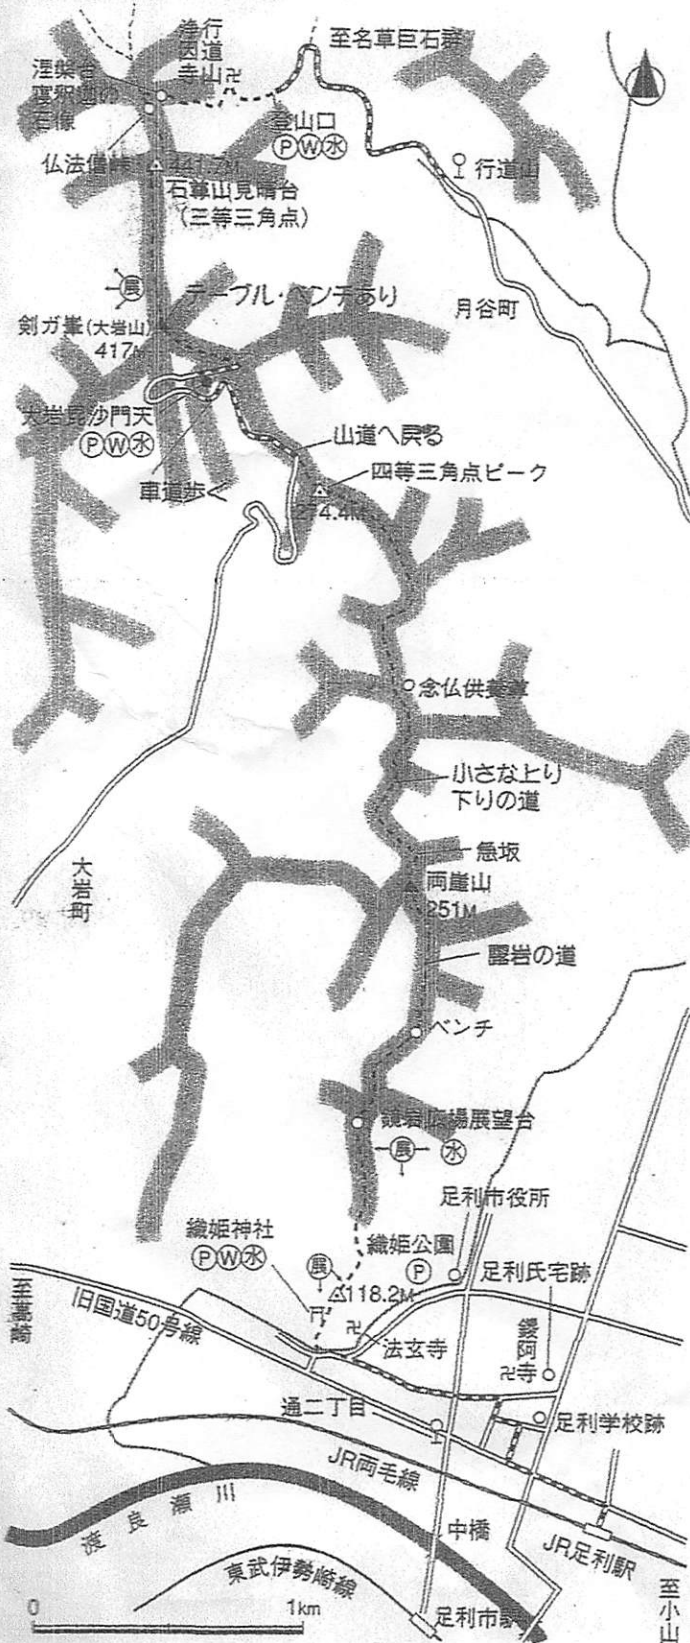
浄因寺
行道山
卍
至名草巨石群
涅槃台
寝釈迦の
石像
登山口
Ⓟ Ⓦ 水
仏法僧峠
441.7M
石尊山見晴台
(三等三角点)
行道山
展
テーブル・ベンチあり
月谷町
剣ガ峯(大岩山)
417M
大岩毘沙門天
Ⓟ Ⓦ 水
山道へ戻る
四等三角点ピーク
274.4M
車道歩く
念仏供養塔
小さな上り
下りの道
大岩町
急坂
両崖山
251M
露岩の道
ベンチ
織姫山
展
展望台
水
足利市役所
織姫神社
Ⓟ Ⓦ 水
展
織姫公園
Ⓟ
足利氏宅跡
118.2M
至葛生
旧国道50号線
法玄寺
卍
鑁阿寺
卍
通二丁目
足利学校跡
JR両毛線
渡良瀬川
中橋
JR足利駅
東武伊勢崎線
至小山
0
1km
足利市駅